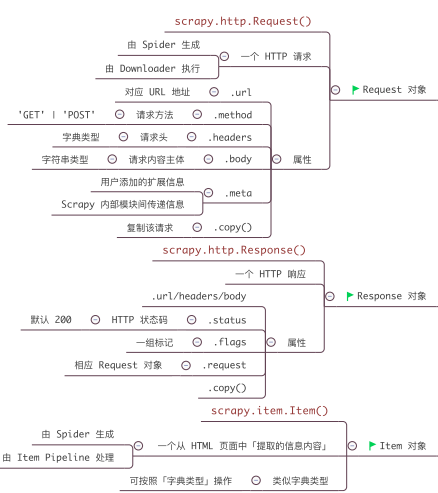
scrapy.http.Request()

由 Spider 生成

由 Downloader 执行

一个 HTTP 请求

Request 对象

对应 URL 地址

.url

'GET' | 'POST'

请求方法

.method

字典类型

请求头

.headers

字符串类型

请求内容主体

.body

属性

用户添加的扩展信息

Scrapy 内部模块间传递信息

.meta

复制该请求

.copy()

scrapy.http.Response()

一个 HTTP 响应

.url/headers/body

Response 对象

默认 200

HTTP 状态码

.status

一组标记

.flags

属性

相应 Request 对象

.request

.copy()

scrapy.item.Item()

由 Spider 生成

由 Item Pipeline 处理

一个从 HTML 页面中「提取的信息内容」

Item 对象

可按照「字典类型」操作

类似字典类型